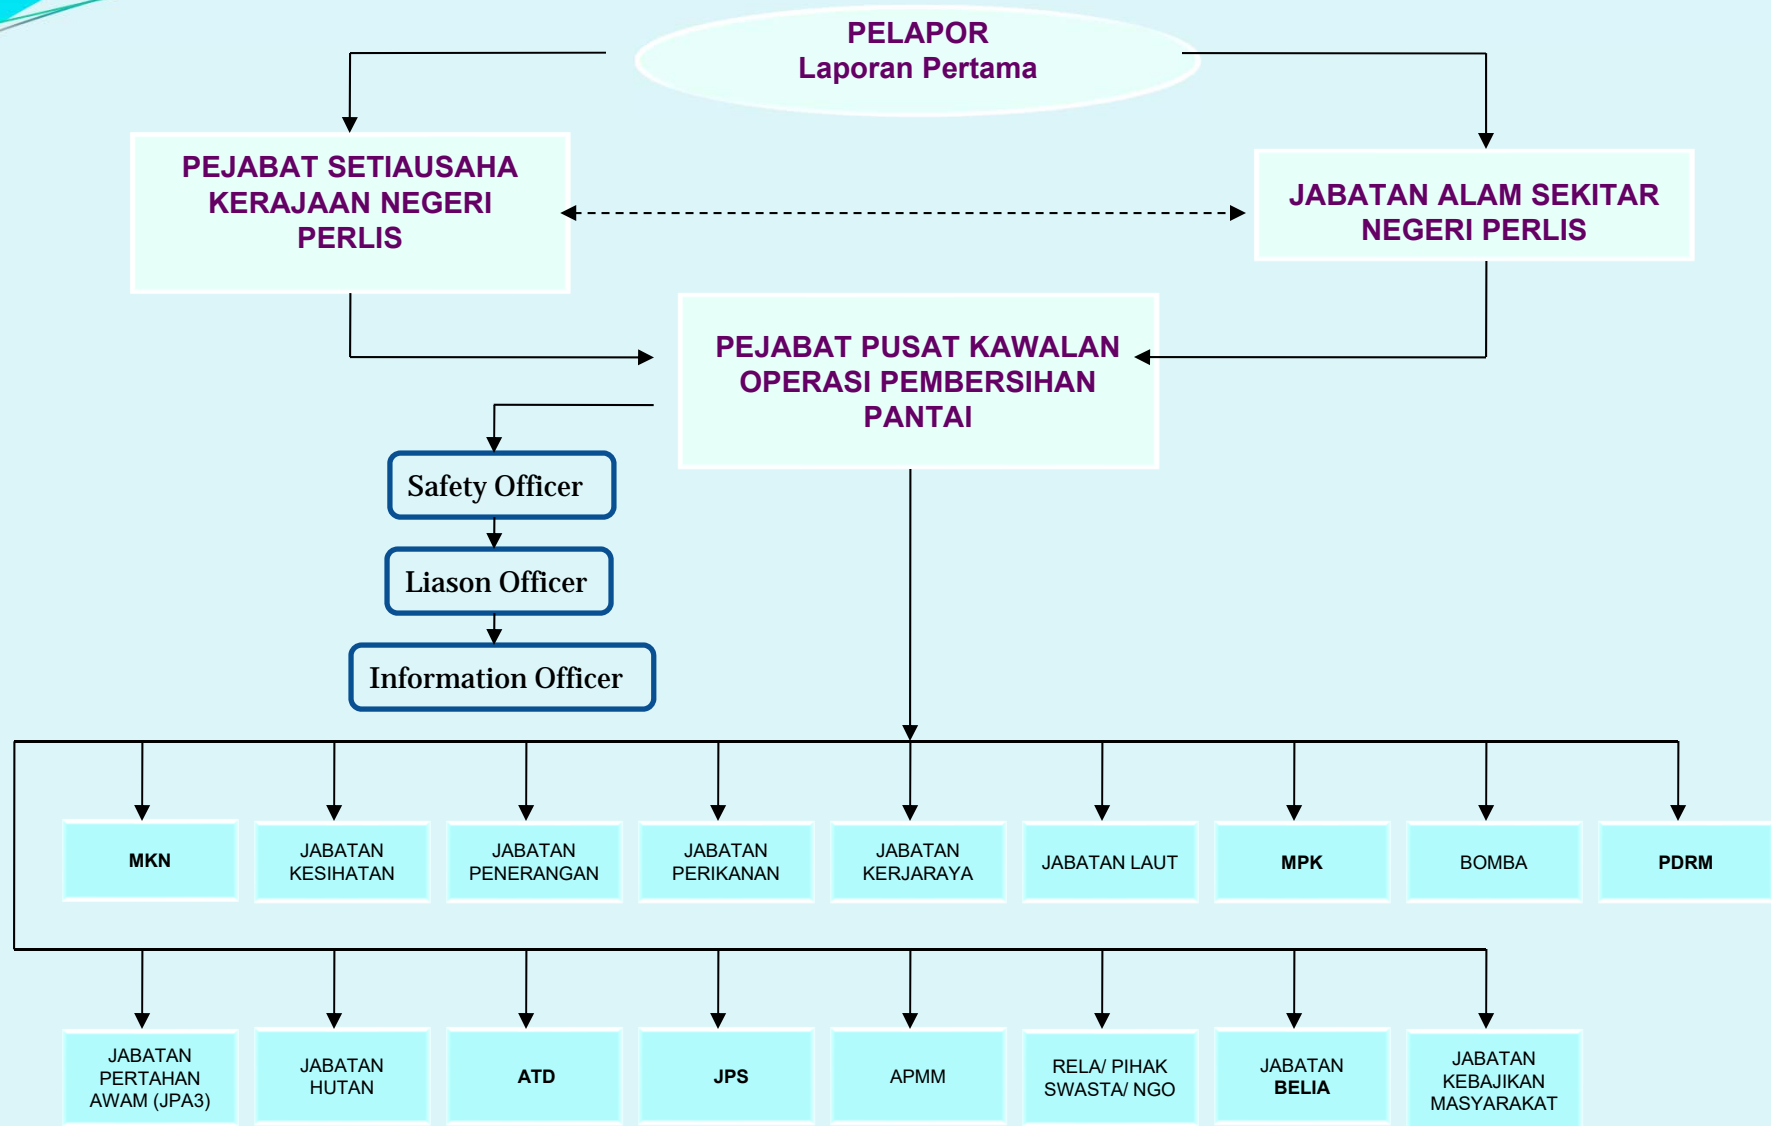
PELAPOR
Laporan Pertama

PEJABAT SETIAUSAHA KERAJAAN NEGERI PERLIS

JABATAN ALAM SEKITAR NEGERI PERLIS

PEJABAT PUSAT KAWALAN OPERASI PEMBERSIHAN PANTAI

Safety Officer

Liason Officer

Information Officer

MKN

JABATAN KESIHATAN

JABATAN PENERANGAN

JABATAN PERIKANAN

JABATAN KERJARAYA

JABATAN LAUT

MPK

BOMBA

PDRM

JABATAN PERTAHAN AWAM (JPA3)

JABATAN HUTAN

ATD

JPS

APMM

RELA/ PIHAK SWASTA/ NGO

JABATAN BELIA

JABATAN KEBAJIKAN MASYARAKAT